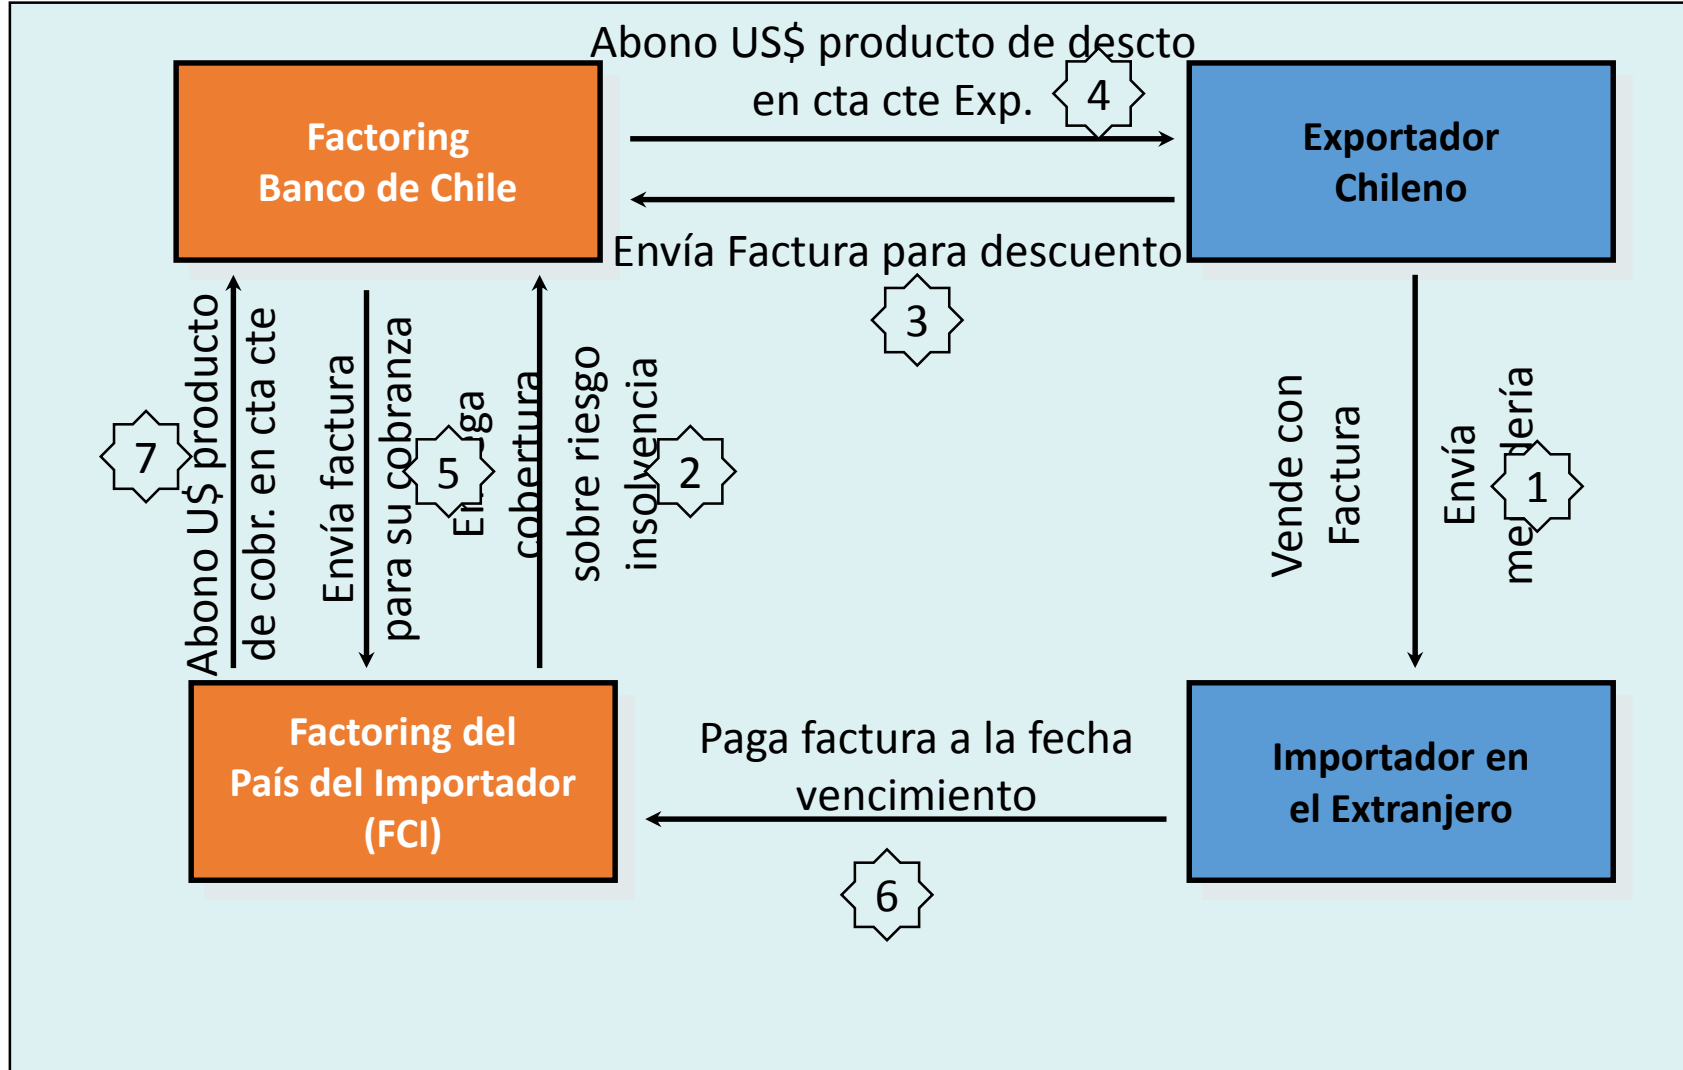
Factoring Banco de Chile

Abono US$ producto de descto en cta cte Exp.

4

Exportador Chileno

Envía Factura para descuento

3

7

Abono US$ producto de cobr. en cta cte

Envía factura para su cobranza

5

Entrega cobertura sobre riesgo insolvencia

2

Vende con Factura

Envía mercadería

1

Factoring del País del Importador (FCI)

Paga factura a la fecha vencimiento

6

Importador en el Extranjero